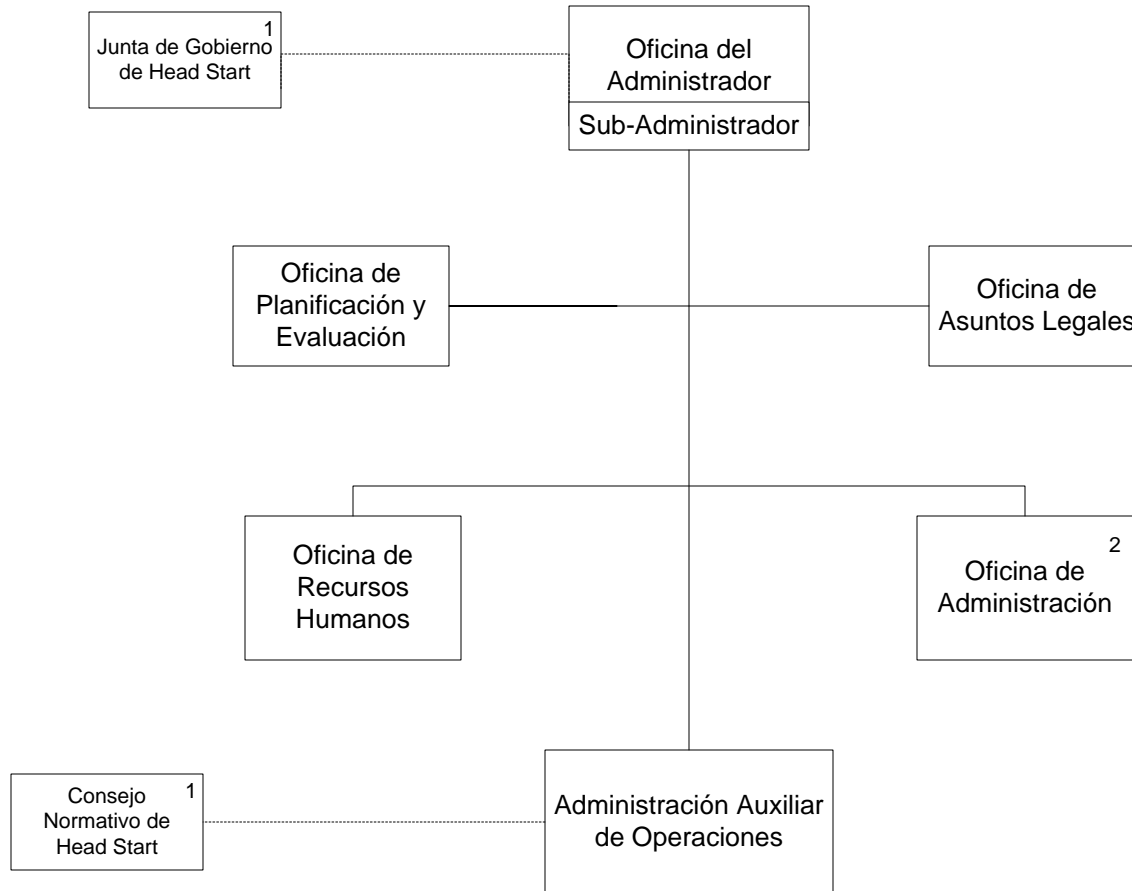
1
Junta de Gobierno de Head Start

Oficina del Administrador

Sub-Administrador

Oficina de Planificación y Evaluación

Oficina de Asuntos Legales

Oficina de Recursos Humanos

2
Oficina de Administración

1
Consejo Normativo de Head Start

Administración Auxiliar de Operaciones